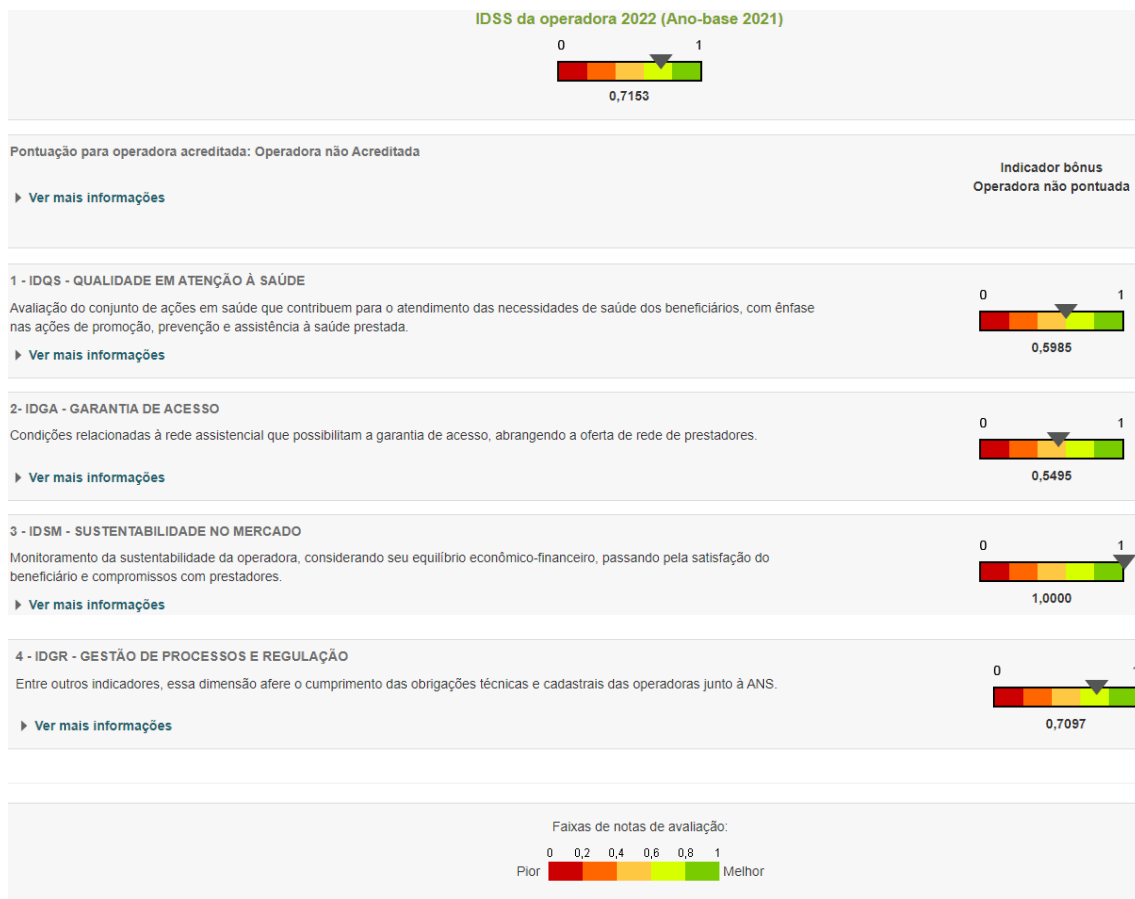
IDSS da operadora 2022 (Ano-base 2021)

0 1

0,7153

Pontuação para operadora acreditada: Operadora não Acreditada

Indicador bônus
Operadora não pontuada

▸ Ver mais informações

1 - IDQS - QUALIDADE EM ATENÇÃO À SAÚDE

Avaliação do conjunto de ações em saúde que contribuem para o atendimento das necessidades de saúde dos beneficiários, com ênfase nas ações de promoção, prevenção e assistência à saúde prestada.

▸ Ver mais informações

0 1

0,5985

2- IDGA - GARANTIA DE ACESSO

Condições relacionadas à rede assistencial que possibilitam a garantia de acesso, abrangendo a oferta de rede de prestadores.

▸ Ver mais informações

0 1

0,5495

3 - IDSM - SUSTENTABILIDADE NO MERCADO

Monitoramento da sustentabilidade da operadora, considerando seu equilíbrio econômico-financeiro, passando pela satisfação do beneficiário e compromissos com prestadores.

▸ Ver mais informações

0 1

1,0000

4 - IDGR - GESTÃO DE PROCESSOS E REGULAÇÃO

Entre outros indicadores, essa dimensão afere o cumprimento das obrigações técnicas e cadastrais das operadoras junto à ANS.

▸ Ver mais informações

0 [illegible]

0,7097

Faixas de notas de avaliação:

0 0,2 0,4 0,6 0,8 1

Pior Melhor